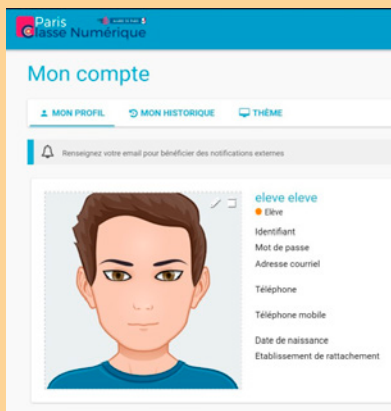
Paris Classe Numérique

Mon compte

MON PROFIL
MON HISTORIQUE
THÈME

Renseignez votre email pour bénéficier des notifications externes

eleve eleve
Elève

Identifiant
Mot de passe
Adresse courriel

Téléphone

Téléphone mobile

Date de naissance
Etablissement de rattachement